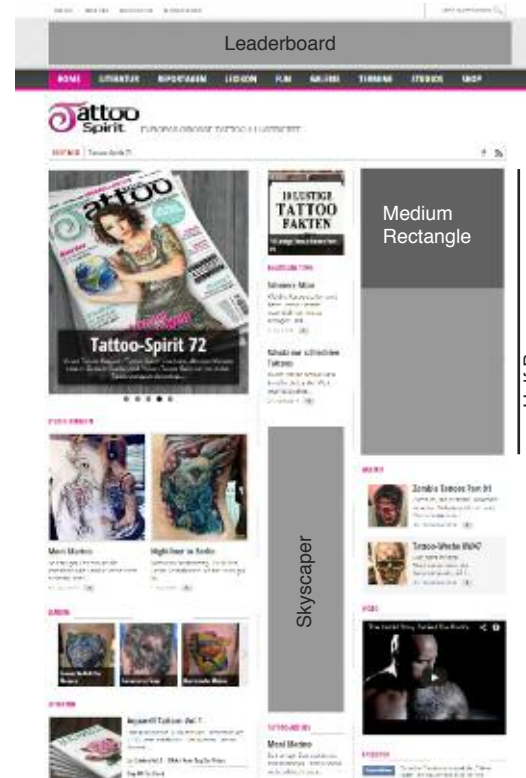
Leaderboard

HOME LITERATUR REPORTAGEN LEXIKON FUN GALERIE TERMINE STUDIOS SHOP

tattoo Spirit EUROPAS GROSSE TATTOO-LIFESTYLE

Tattoo-Spirit 72

10 LUSTIGE TATTOO FAKTEN

Medium Rectangle

Skyscraper

Meni Matteo

Highliner in Sicht

Zombie Tattoos Teil III

Tattoo-Woche

Meni Matteo